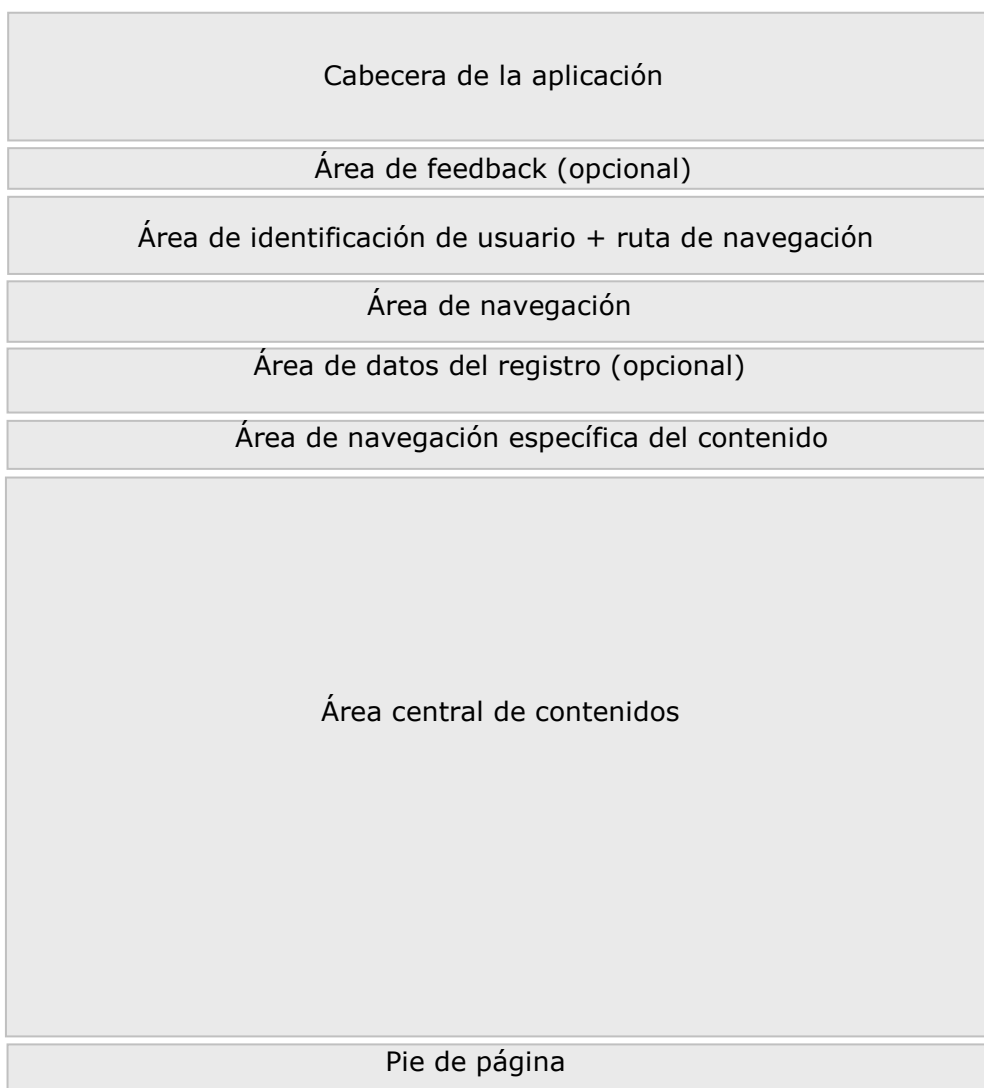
Cabecera de la aplicación

Área de feedback (opcional)

Área de identificación de usuario + ruta de navegación

Área de navegación

Área de datos del registro (opcional)

Área de navegación específica del contenido

Área central de contenidos

Pie de página